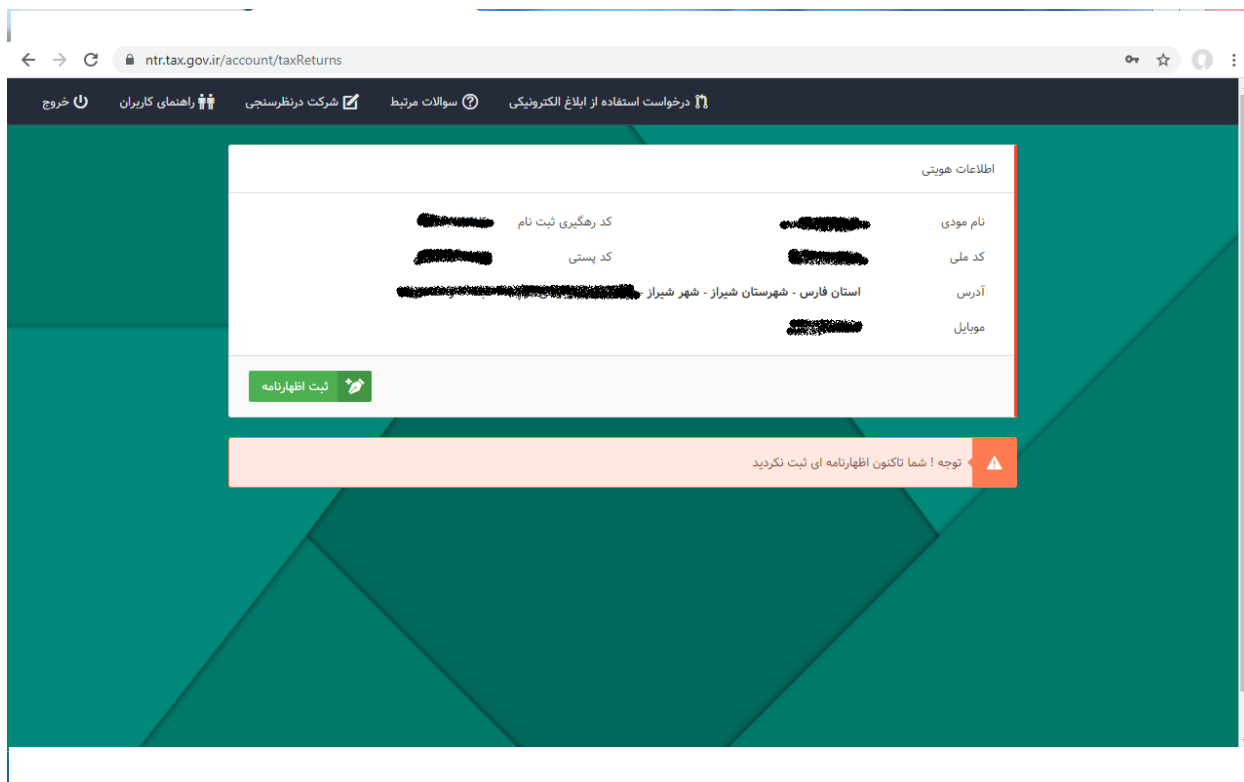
ntr.tax.gov.ir/account/taxReturns

درخواست استفاده از ابلاغ الکترونیکی
سوالات مرتبط
شرکت درنظرسنجی
راهنمای کاربران
خروج

اطلاعات هویتی

نام مودی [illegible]
کد رهگیری ثبت نام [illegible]
کد ملی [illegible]
کد پستی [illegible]
آدرس استان فارس - شهرستان شیراز - شهر شیراز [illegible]
موبایل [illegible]

ثبت اظهارنامه

توجه ! شما تاکنون اظهارنامه ای ثبت نکردید